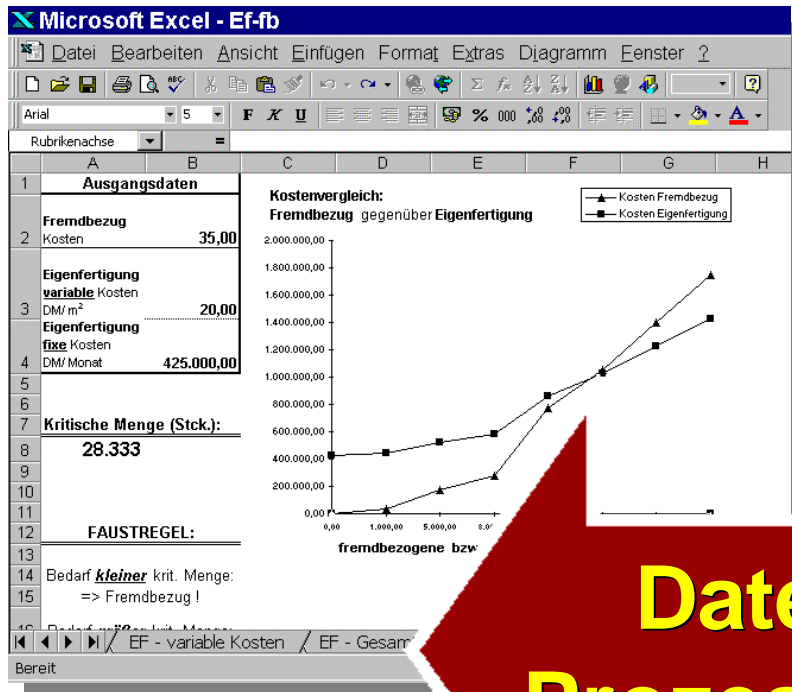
Microsoft Excel - Ef-fb

Datei Bearbeiten Ansicht Einfügen Format Extras Diagramm Fenster ?

Arial 5 F K U % 000

Rubrikenachse =

| | A | B |
|---|---|---|
| 1 | Ausgangsdaten | |
| 2 | Fremdbezug Kosten | 35,00 |
| 3 | Eigenfertigung variable Kosten DM/ m² | 20,00 |
| 4 | Eigenfertigung fixe Kosten DM/ Monat | 425.000,00 |
| 5 | | |
| 6 | | |
| 7 | Kritische Menge (Stck.): | |
| 8 | 28.333 | |
| 9 | | |
| 10 | | |
| 11 | | |
| 12 | FAUSTREGEL: | |
| 13 | | |
| 14 | Bedarf kleiner krit. Menge: | |
| 15 | => Fremdbezug ! | |
| 16 | Bedarf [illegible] krit. Menge: | |

Kostenvergleich:
Fremdbezug gegenüber Eigenfertigung

Kosten Fremdbezug
Kosten Eigenfertigung

2.000.000,00
1.800.000,00
1.600.000,00
1.400.000,00
1.200.000,00
1.000.000,00
800.000,00
600.000,00
400.000,00
200.000,00
0,00

0,00 1.000,00 5.000,00 8.0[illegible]

fremdbezogene bzw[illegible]

EF - variable Kosten EF - Gesam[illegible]

Bereit

Date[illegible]
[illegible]